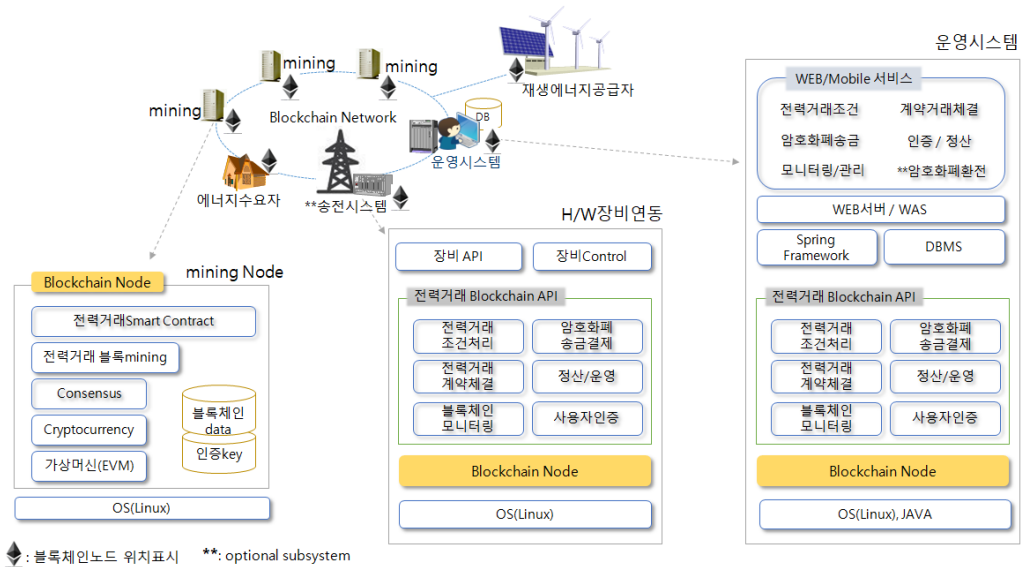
mining
mining
mining
Blockchain Network
재생에너지공급자
DB
운영시스템
에너지수요자
**송전시스템

운영시스템
WEB/Mobile 서비스
전력거래조건
계약거래체결
암호화폐송금
인증 / 정산
모니터링/관리
**암호화폐환전
WEB서버 / WAS
Spring Framework
DBMS
전력거래 Blockchain API
전력거래 조건처리
암호화폐 송금결제
전력거래 계약체결
정산/운영
블록체인 모니터링
사용자인증
Blockchain Node
OS(Linux), JAVA

H/W장비연동
장비 API
장비Control
전력거래 Blockchain API
전력거래 조건처리
암호화폐 송금결제
전력거래 계약체결
정산/운영
블록체인 모니터링
사용자인증
Blockchain Node
OS(Linux)

mining Node
Blockchain Node
전력거래Smart Contract
전력거래 블록mining
Consensus
Cryptocurrency
가상머신(EVM)
블록체인 data
인증key
OS(Linux)

: 블록체인노드 위치표시 **: optional subsystem